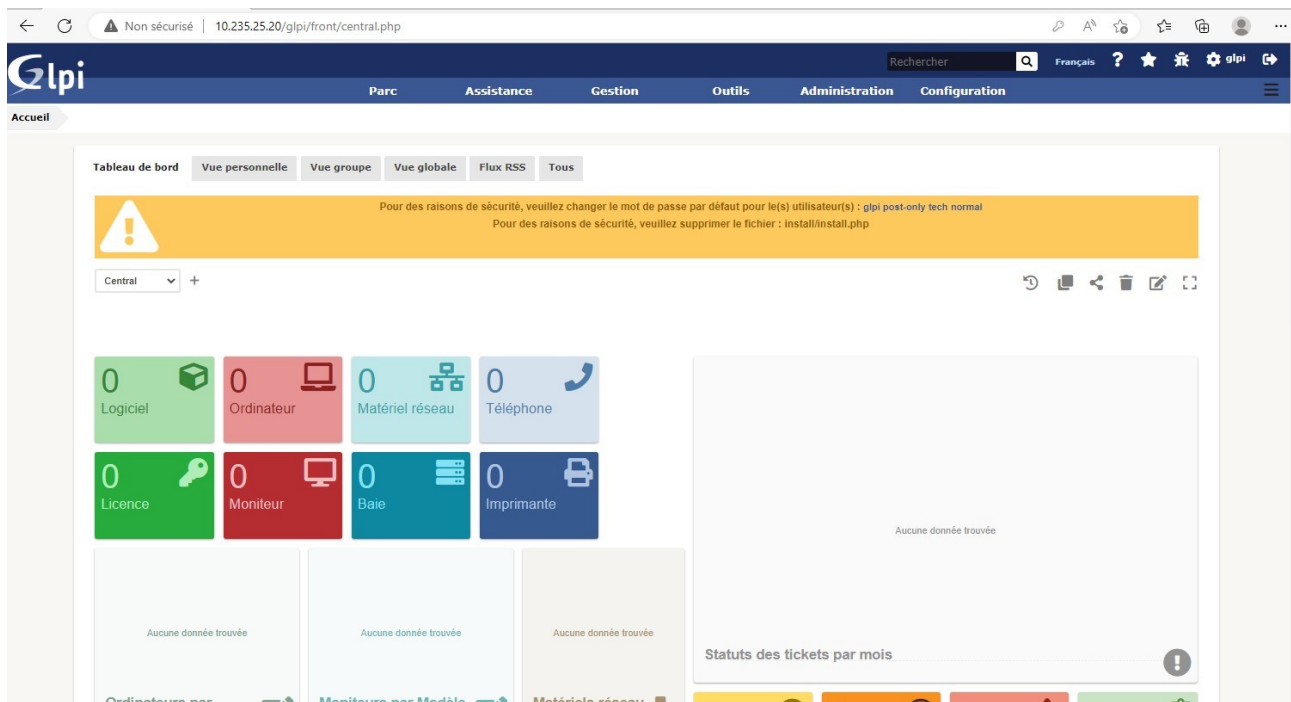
Non sécurisé | 10.235.25.20/glpi/front/central.php

Glpi

Rechercher

Français ? glpi

Parc Assistance Gestion Outils Administration Configuration

Accueil

Tableau de bord Vue personnelle Vue groupe Vue globale Flux RSS Tous

Pour des raisons de sécurité, veuillez changer le mot de passe par défaut pour le(s) utilisateur(s) : glpi post-only tech normal
Pour des raisons de sécurité, veuillez supprimer le fichier : install/install.php

Central +

0 Logiciel
0 Ordinateur
0 Matériel réseau
0 Téléphone
0 Licence
0 Moniteur
0 Baie
0 Imprimante

Aucune donnée trouvée

Statuts des tickets par mois

Aucune donnée trouvée

Aucune donnée trouvée

Aucune donnée trouvée

Ordinateurs par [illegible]

Moniteurs par Modèle

Matériels réseau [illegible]